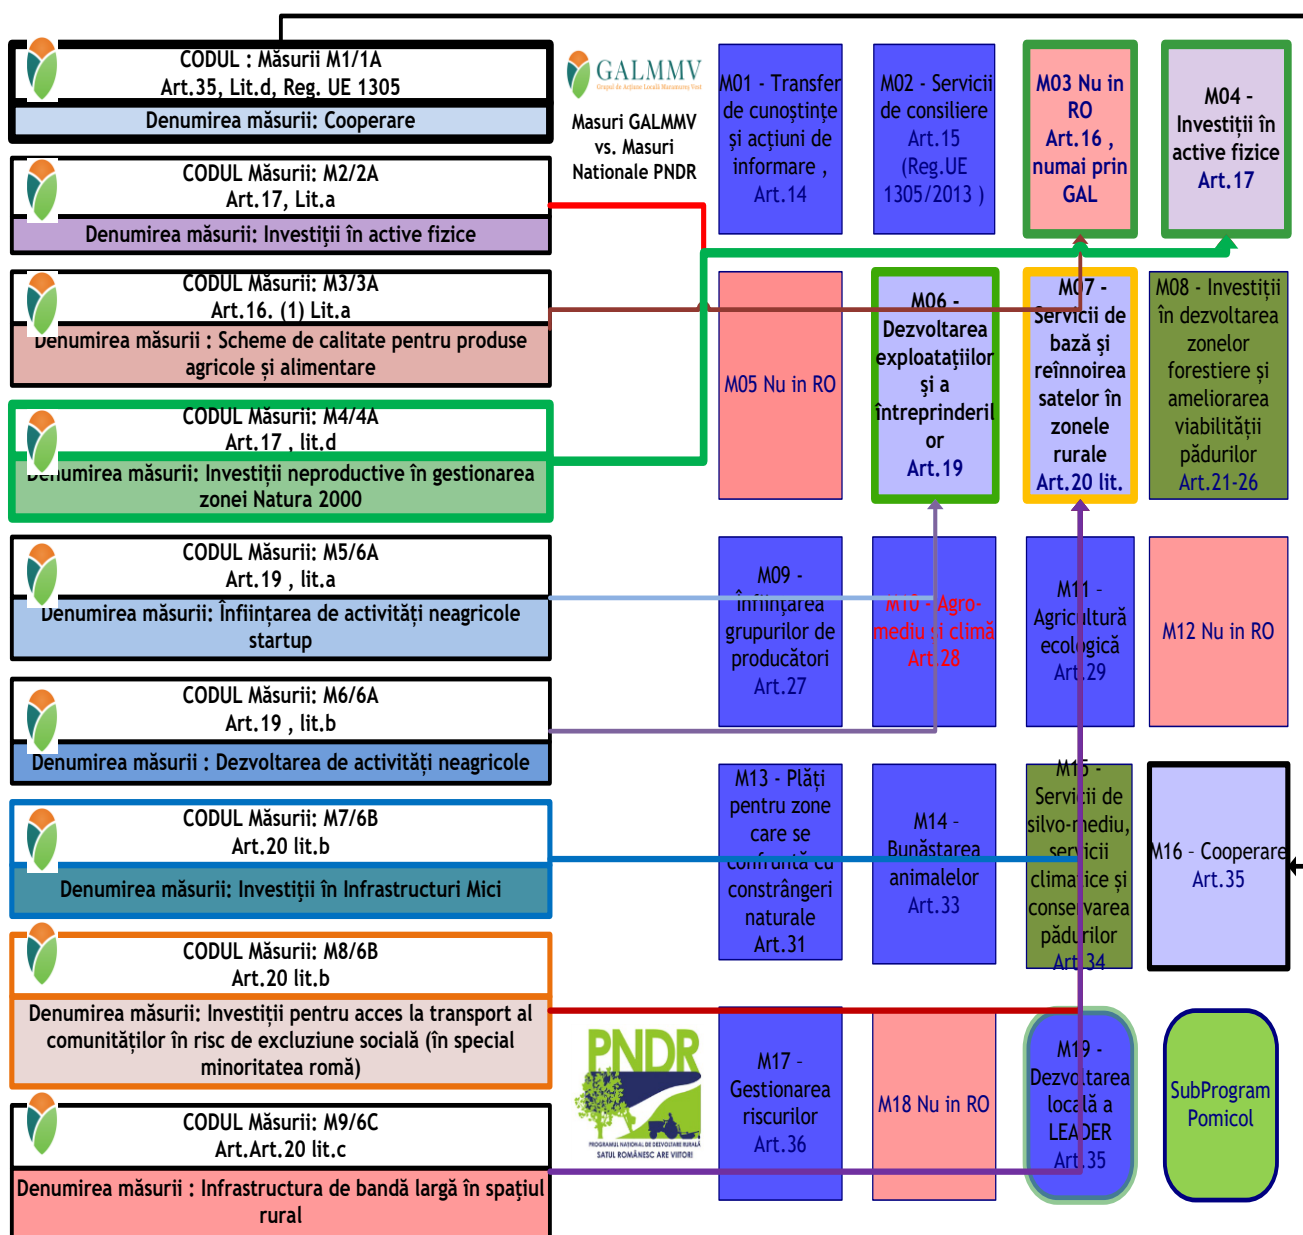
CODUL : Măsurii M1/1A
Art.35, Lit.d, Reg. UE 1305
Denumirea măsurii: Cooperare

CODUL Măsurii: M2/2A
Art.17, Lit.a
Denumirea măsurii: Investiții în active fizice

CODUL Măsurii: M3/3A
Art.16. (1) Lit.a
Denumirea măsurii : Scheme de calitate pentru produse agricole și alimentare

CODUL Măsurii: M4/4A
Art.17 , lit.d
Denumirea măsurii: Investiții neproductive în gestionarea zonei Natura 2000

CODUL Măsurii: M5/6A
Art.19 , lit.a
Denumirea măsurii: Înființarea de activități neagricole startup

CODUL Măsurii: M6/6A
Art.19 , lit.b
Denumirea măsurii : Dezvoltarea de activități neagricole

CODUL Măsurii: M7/6B
Art.20 lit.b
Denumirea măsurii: Investiții în Infrastructuri Mici

CODUL Măsurii: M8/6B
Art.20 lit.b
Denumirea măsurii: Investiții pentru acces la transport al comunităților în risc de excluziune socială (în special minoritatea romă)

CODUL Măsurii: M9/6C
Art.Art.20 lit.c
Denumirea măsurii : Infrastructura de bandă largă în spațiul rural

GALMMV
Grupul de Acțiune Locală Maramureș Vest
Masuri GALMMV vs. Masuri Nationale PNDR

M01 - Transfer de cunoștințe și acțiuni de informare , Art.14

M02 - Servicii de consiliere Art.15 (Reg.UE 1305/2013 )

M03 Nu in RO Art.16 , numai prin GAL

M04 - Investiții în active fizice Art.17

M05 Nu in RO

M06 - Dezvoltarea exploatațiilor și a întreprinderilor Art.19

M07 - Servicii de bază și reînnoirea satelor în zonele rurale Art.20 lit.

M08 - Investiții în dezvoltarea zonelor forestiere și ameliorarea viabilității pădurilor Art.21-26

M09 - Înființarea grupurilor de producători Art.27

M10 - Agro-mediu și climă Art.28

M11 - Agricultură ecologică Art.29

M12 Nu in RO

M13 - Plăți pentru zone care se confruntă cu constrângeri naturale Art.31

M14 - Bunăstarea animalelor Art.33

M15 - Servicii de silvo-mediu, servicii climatice și conservarea pădurilor Art.34

M16 - Cooperare Art.35

PNDR
PROGRAMUL NAȚIONAL DE DEZVOLTARE RURALĂ
SATUL ROMÂNESC ARE VIITOR!

M17 - Gestionarea riscurilor Art.36

M18 Nu in RO

M19 - Dezvoltarea locală a LEADER Art.35

SubProgram Pomicol